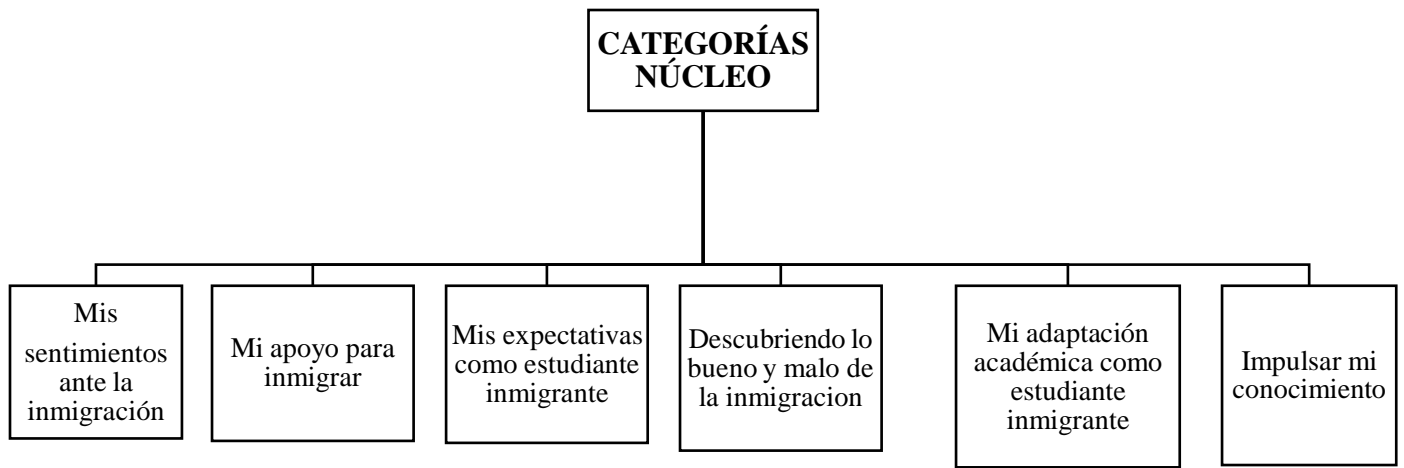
CATEGORÍAS NÚCLEO

Mis sentimientos ante la inmigración

Mi apoyo para inmigrar

Mis expectativas como estudiante inmigrante

Descubriendo lo bueno y malo de la inmigracion

Mi adaptación académica como estudiante inmigrante

Impulsar mi conocimiento